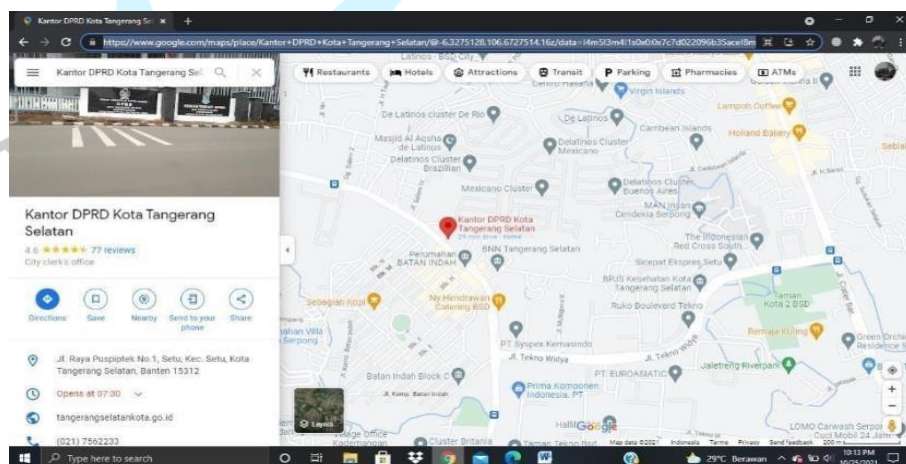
Kantor DPRD Kota Tangerang Se ×

https://www.google.com/maps/place/Kantor+DPRD+Kota+Tangerang+Selatan/@-6.3275128,106.6727514,16z/data=!4m5!3m4!1s0x0:0x7c7d022096b35ace!8m

Kantor DPRD Kota Tangerang Sel

Restaurants Hotels Attractions Transit Parking Pharmacies ATMs

Kantor DPRD Kota Tangerang Selatan

4.6 ★★★★★ 77 reviews

City clerk's office

Directions Save Nearby Send to your phone Share

Jl. Raya Puspiptek No.1, Setu, Kec. Setu, Kota Tangerang Selatan, Banten 15312

Opens at 07:30

tangerangselatankota.go.id

(021) 7562233

Virgin Islands
Lampoh Coffee
De Latinos cluster De Rio
Carribean Islands
Holland Bakery
Masjid Al Aqsha de Latinos
Delatinos Cluster Mexicano
Delatinos Cluster Brazillian
Mexicano Cluster
Delatinos Cluster Buenos Aires
MAN Insan Cendekia Serpong
Kantor DPRD Kota Tangerang Selatan
BNN Tangerang Selatan
Perumahan BATAN INDAH
The Indonesian Red Cross South
Sicepat Ekspres Setu
BPJS Kesehatan Kota Tangerang Selatan
Sebagian Kopi
Ny Hendrawan Catering BSD
Ruko Boulevard Tekno
Taman Kota 2 BSD
Remaja Kuring
Green Orchid Residence
PT Syspex Kemasindo
Jl. Tekno Widya
Jaletreng Riverpark
PT EUROASIATIC
Batan Indah Block C
Prima Komponen Indonesia, PT
Halll Google
Cluster Britania
LOMO Carwash Serpong Cuci Mobil 24 Jam
Layers
Map data ©2021 Indonesia Terms Privacy Send feedback 200 m

Type here to search
29°C Berawan 10:13 PM 10/25/2021